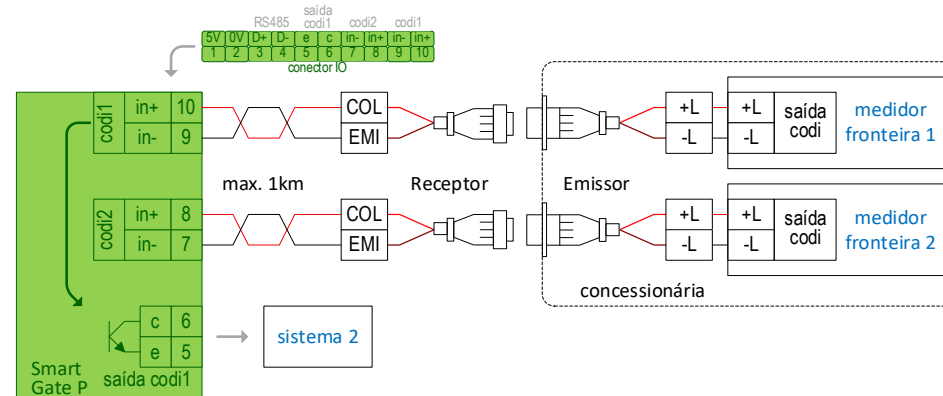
RS485 saída codi1 codi2 codi1

| 5V | 0V | D+ | D- | e | c | in- | in+ | in- | in+ |
|---|---|---|---|---|---|---|---|---|---|
| 1 | 2 | 3 | 4 | 5 | 6 | 7 | 8 | 9 | 10 |

conector IO

codi1 in+ 10 in- 9

codi2 in+ 8 in- 7

c 6 e 5 saída codi1

Smart Gate P

max. 1km

COL EMI

COL EMI

Receptor

Emissor

+L -L

+L -L

+L -L saída codi

+L -L saída codi

medidor fronteira 1

medidor fronteira 2

concessionária

sistema 2